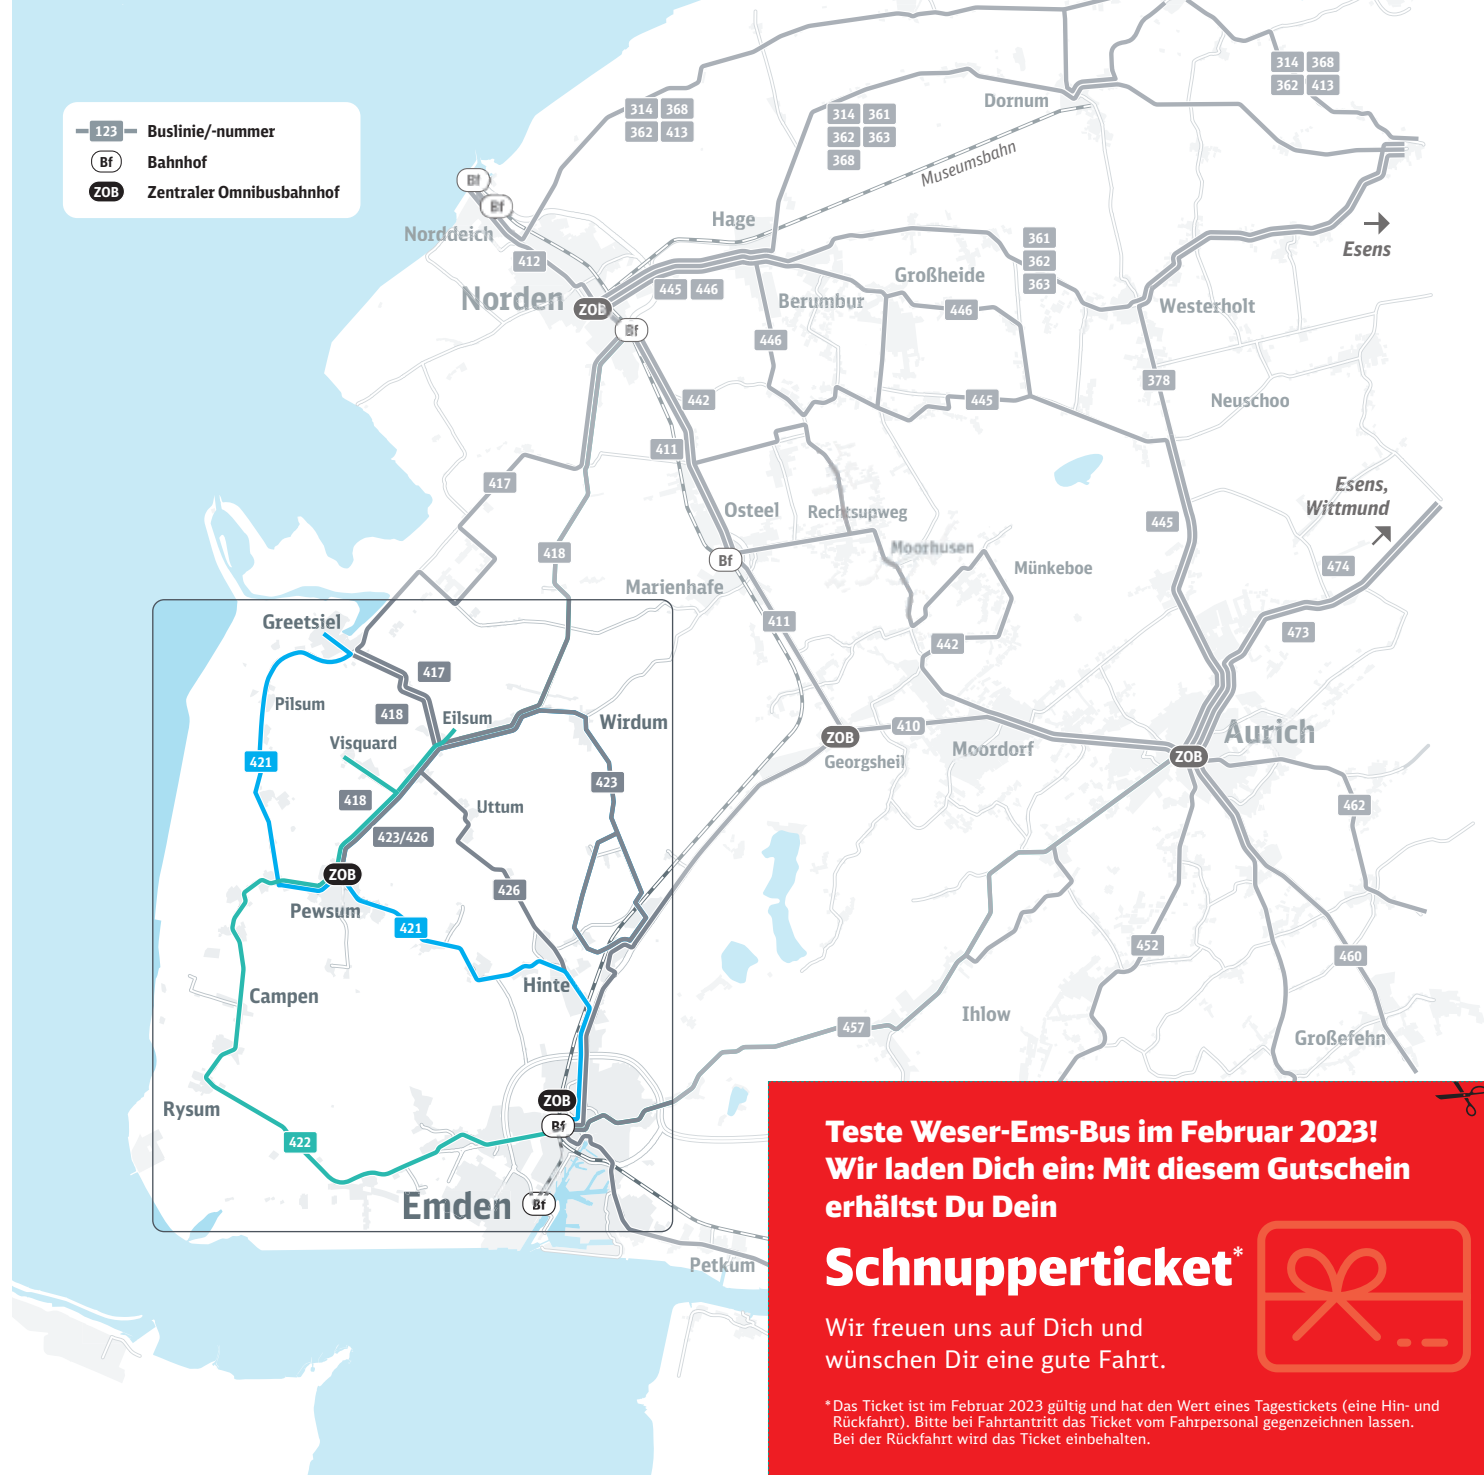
123 Buslinie/-nummer
Bf Bahnhof
ZOB Zentraler Omnibusbahnhof

314 368
362 413

314 361
362 363
368

Dornum

314 368
362 413

Museumsbahn

Bf
Bf
Norddeich
Hage
412
Norden
ZOB
445 446
Bf
Berumbur
Großheide
361
362
363
446
446
Esens
Westerholt
378
Neuschoo
442
445
411
417
Osteel
Rechtsupweg
Moorhusen
Münkeboe
Esens, Wittmund
445
418
Bf
474
Marienhafe
411
442
473
Greetsiel
417
Pilsum
418
Eilsum
Wirdum
Visquard
421
418
423/426
Uttum
423
ZOB
410
Georgsheil
Moordorf
ZOB
Aurich
ZOB
Pewsum
462
426
421
Campen
Hinte
452
460
Ihlow
457
Großefehn
Rysum
ZOB
Bf
422
Emden
Bf
Petkum

Teste Weser-Ems-Bus im Februar 2023! Wir laden Dich ein: Mit diesem Gutschein erhältst Du Dein

Schnupperticket*

Wir freuen uns auf Dich und wünschen Dir eine gute Fahrt.

*Das Ticket ist im Februar 2023 gültig und hat den Wert eines Tagestickets (eine Hin- und Rückfahrt). Bitte bei Fahrtantritt das Ticket vom Fahrpersonal gegenzeichnen lassen. Bei der Rückfahrt wird das Ticket einbehalten.